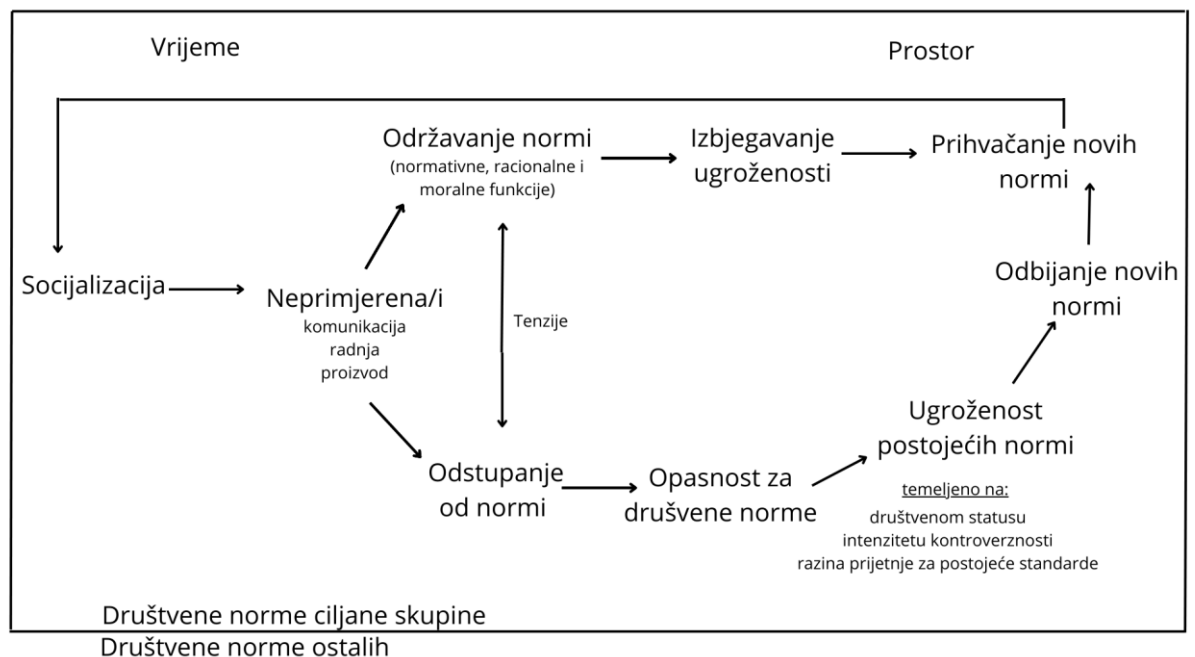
Vrijeme

Prostor

Održavanje normi
(normativne, racionalne i moralne funkcije)

Izbjegavanje ugroženosti

Prihvačanje novih normi

Socijalizacija

Neprimjerena/i
komunikacija
radnja
proizvod

Tenzije

Odbijanje novih normi

Ugroženost postojećih normi

temeljeno na:
društvenom statusu
intenzitetu kontroverznosti
razina prijetnje za postojeće standarde

Odstupanje od normi

Opasnost za drušvene norme

Društvene norme ciljane skupine
Društvene norme ostalih